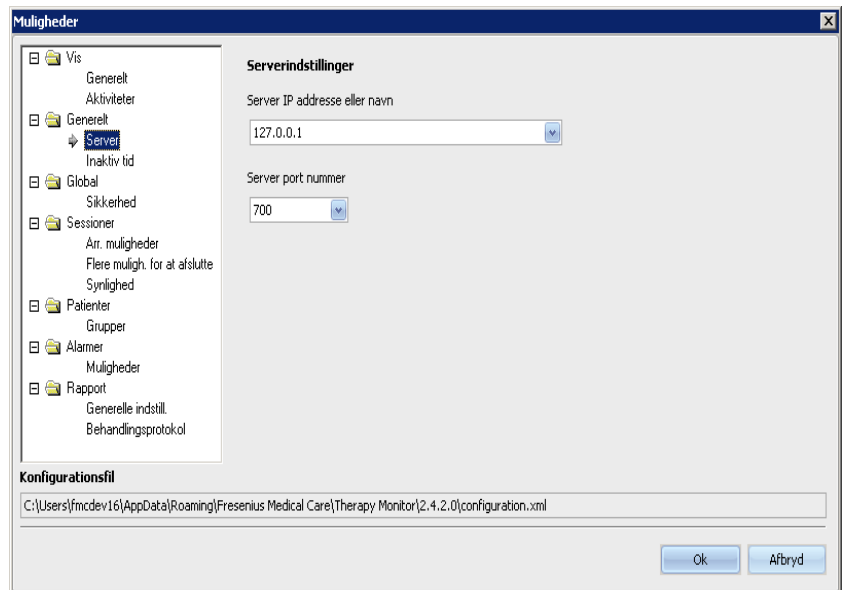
Muligheder

Vis
Generelt
Aktiviteter
Generelt
Server
Inaktiv tid
Global
Sikkerhed
Sessioner
Arr. muligheder
Flere muligh. for at afslutte
Synlighed
Patienter
Grupper
Alarmer
Muligheder
Rapport
Generelle indstill.
Behandlingsprotokol

Serverindstillinger

Server IP addresse eller navn

127.0.0.1

Server port nummer

700

Konfigurationsfil

C:\Users\fmcdev16\AppData\Roaming\Fresenius Medical Care\Therapy Monitor\2.4.2.0\configuration.xml

Ok
Afbryd